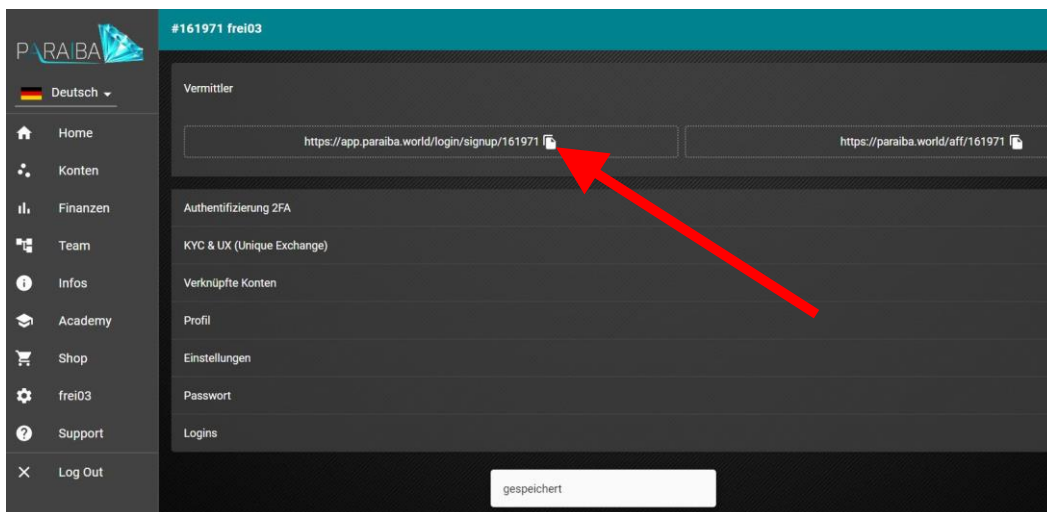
PARAIBA

Deutsch

Home
Konten
Finanzen
Team
Infos
Academy
Shop
frei03
Support
Log Out

#161971 frei03

Vermittler

https://app.paraiba.world/login/signup/161971

https://paraiba.world/aff/161971

Authentifizierung 2FA
KYC & UX (Unique Exchange)
Verknüpfte Konten
Profil
Einstellungen
Passwort
Logins

gespeichert